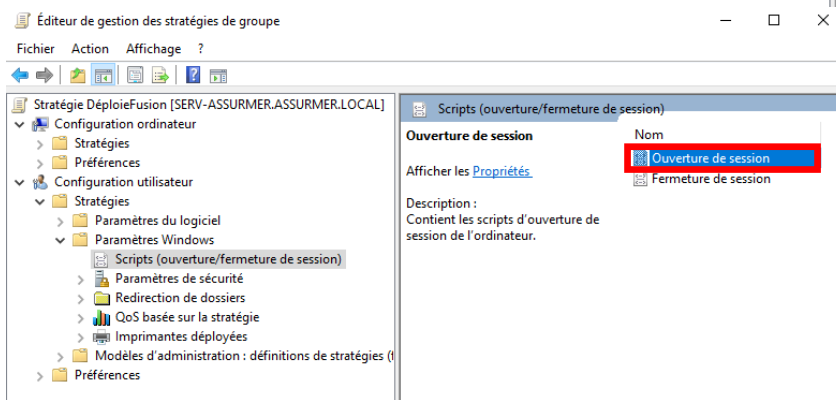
Éditeur de gestion des stratégies de groupe

Fichier Action Affichage ?

Stratégie DéploieFusion [SERV-ASSURMER.ASSURMER.LOCAL]
Configuration ordinateur
Stratégies
Préférences
Configuration utilisateur
Stratégies
Paramètres du logiciel
Paramètres Windows
Scripts (ouverture/fermeture de session)
Paramètres de sécurité
Redirection de dossiers
QoS basée sur la stratégie
Imprimantes déployées
Modèles d'administration : définitions de stratégies (f
Préférences

Scripts (ouverture/fermeture de session)

Ouverture de session

Afficher les Propriétés

Description :
Contient les scripts d'ouverture de session de l'ordinateur.

Nom
Ouverture de session
Fermeture de session